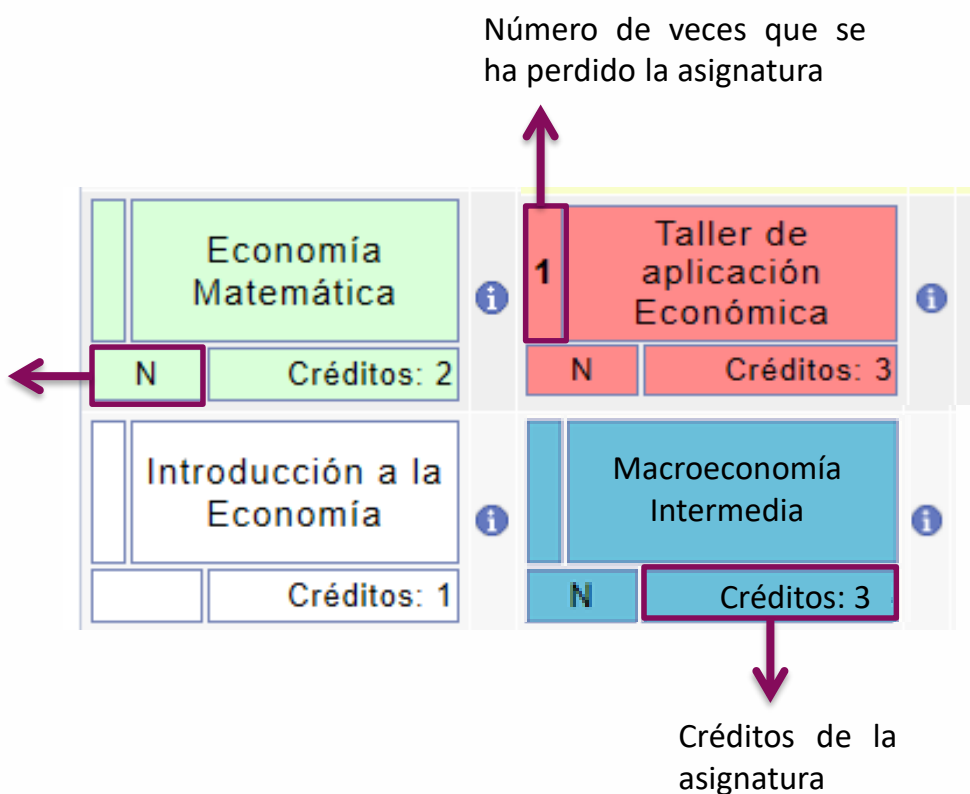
Número de veces que se ha perdido la asignatura

Economía Matemática

N

Créditos: 2

1

Taller de aplicación Económica

N

Créditos: 3

Introducción a la Economía

Créditos: 1

Macroeconomía Intermedia

N

Créditos: 3

Créditos de la asignatura